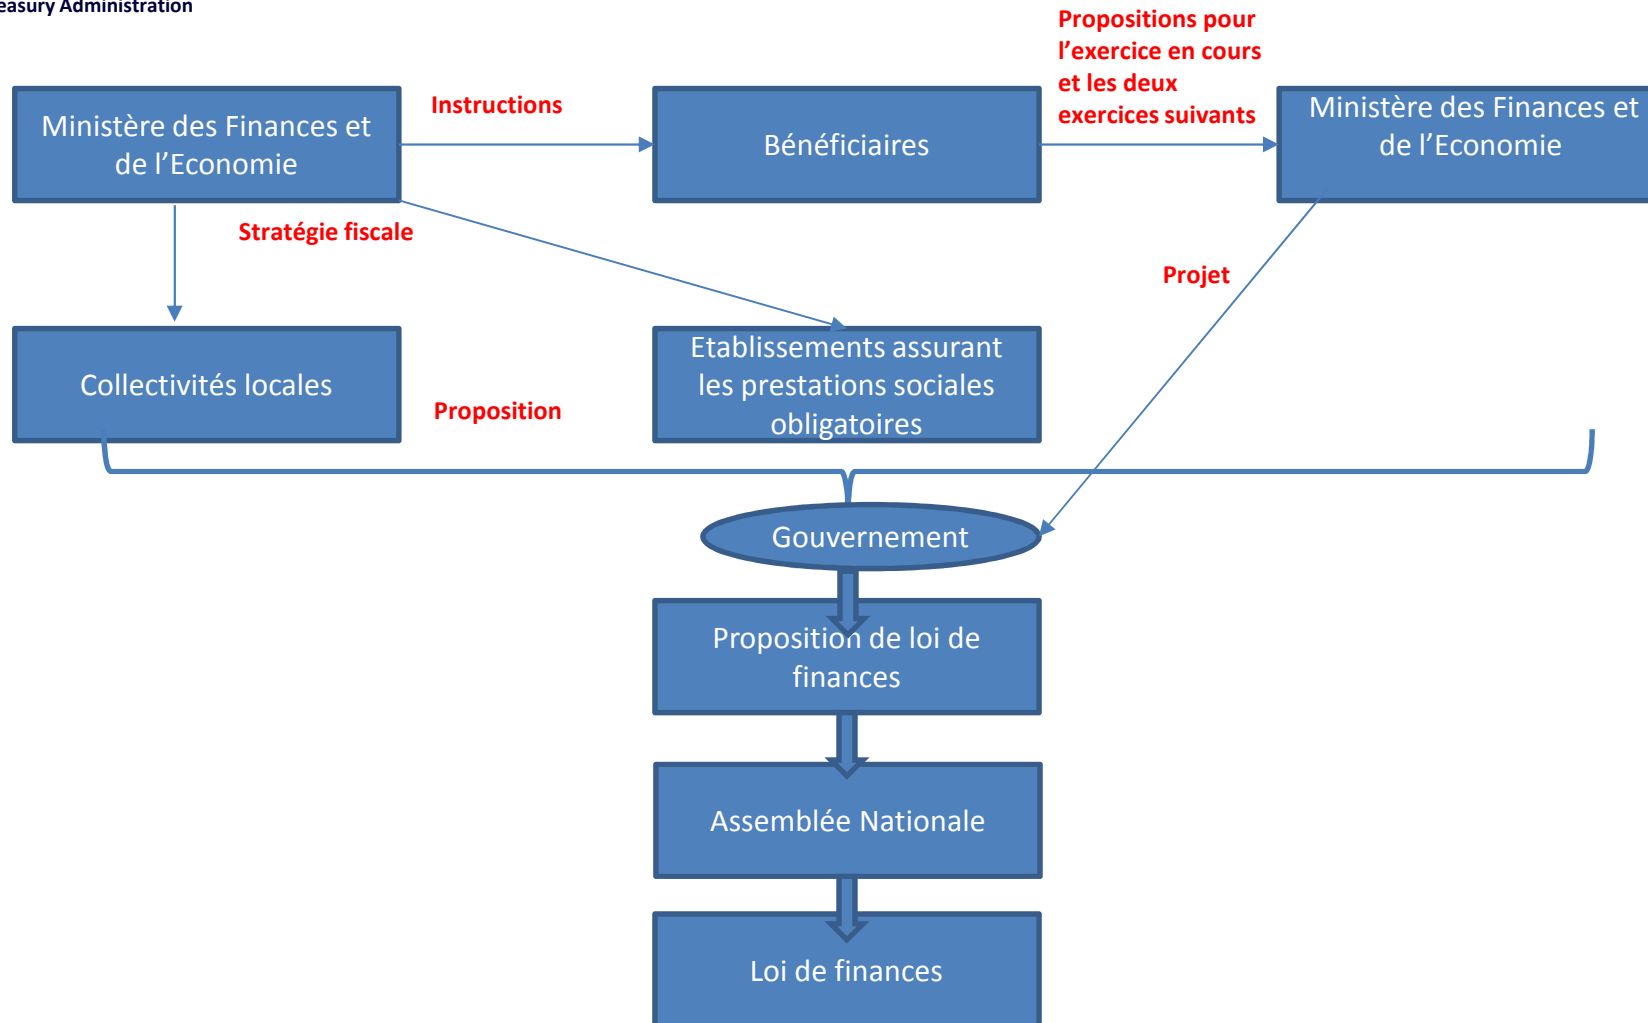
easury Administration

Ministère des Finances et de l’Economie

Instructions

Bénéficiaires

Propositions pour l’exercice en cours et les deux exercices suivants

Ministère des Finances et de l’Economie

Stratégie fiscale

Projet

Collectivités locales

Proposition

Etablissements assurant les prestations sociales obligatoires

Gouvernement

Proposition de loi de finances

Assemblée Nationale

Loi de finances